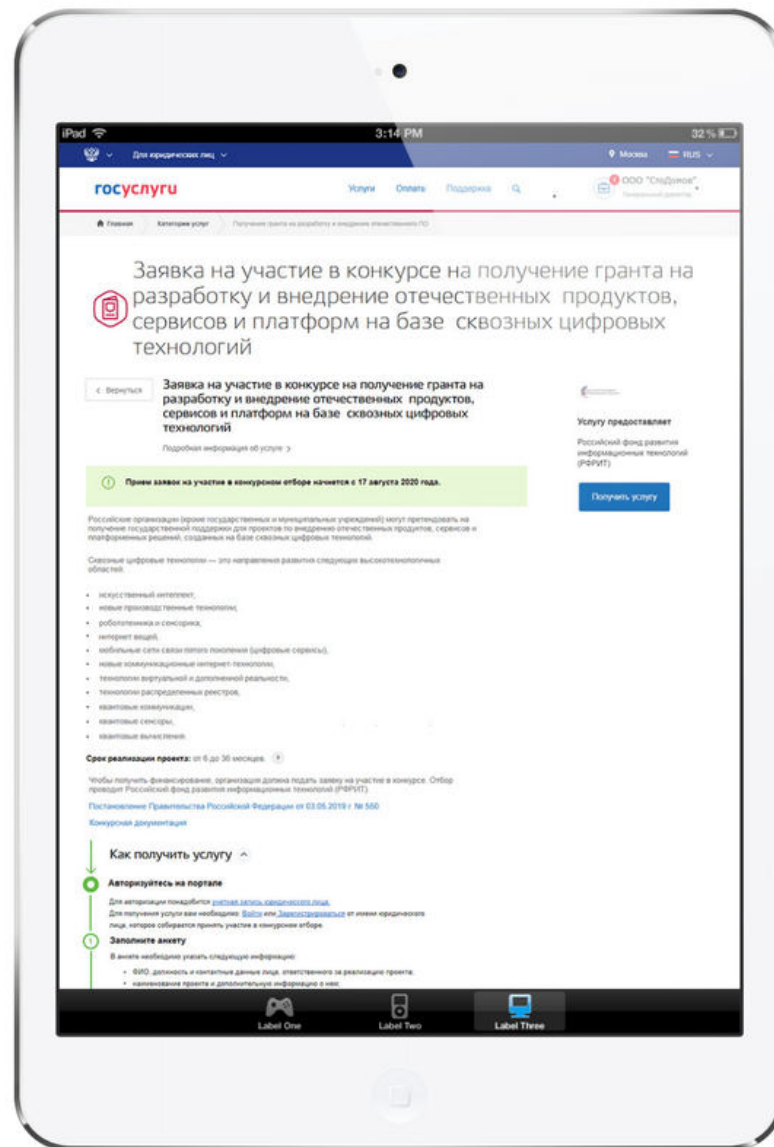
iPad
3:14 PM
32 %

Для юридических лиц
Москва
RUS

госуслуги
Услуги Оплата Поддержка
ООО "СпуДомов"
Генеральный директор

Главная Категории услуг Получение гранта на разработку и внедрение отечественного ПО

Заявка на участие в конкурсе на получение гранта на разработку и внедрение отечественных продуктов, сервисов и платформ на базе сквозных цифровых технологий

< Вернуться

Заявка на участие в конкурсе на получение гранта на разработку и внедрение отечественных продуктов, сервисов и платформ на базе сквозных цифровых технологий

Подробная информация об услуге >

Услугу предоставляет
Российский фонд развития информационных технологий (РФРИТ)

Получить услугу

Прием заявок на участие в конкурсном отборе начнется с 17 августа 2020 года.

Российские организации (кроме государственных и муниципальных учреждений) могут претендовать на получение государственной поддержки для проектов по внедрению отечественных продуктов, сервисов и платформенных решений, созданных на базе сквозных цифровых технологий.

Сквозные цифровые технологии — это направления развития следующих высокотехнологичных областей:

- искусственный интеллект,
- новые производственные технологии,
- робототехника и сенсорика,
- интернет вещей,
- мобильные сети связи пятого поколения (цифровые сервисы),
- новые коммуникационные интернет-технологии,
- технологии виртуальной и дополненной реальности,
- технологии распределенных реестров,
- квантовые коммуникации,
- квантовые сенсоры,
- квантовые вычисления.

Срок реализации проекта: от 6 до 36 месяцев.

Чтобы получить финансирование, организация должна подать заявку на участие в конкурсе. Отбор проводит Российский фонд развития информационных технологий (РФРИТ).

Постановление Правительства Российской Федерации от 03.05.2019 г. № 550

Конкурсная документация

Как получить услугу

Авторизуйтесь на портале
Для авторизации понадобится учетная запись юридического лица.
Для получения услуги вам необходимо Войти или Зарегистрироваться от имени юридического лица, которое собирается принять участие в конкурсном отборе.

Заполните анкету
В анкете необходимо указать следующую информацию:
- ФИО, должность и контактные данные лица, ответственного за реализацию проекта;
- наименование проекта и дополнительную информацию о нем;

Label One Label Two Label Three